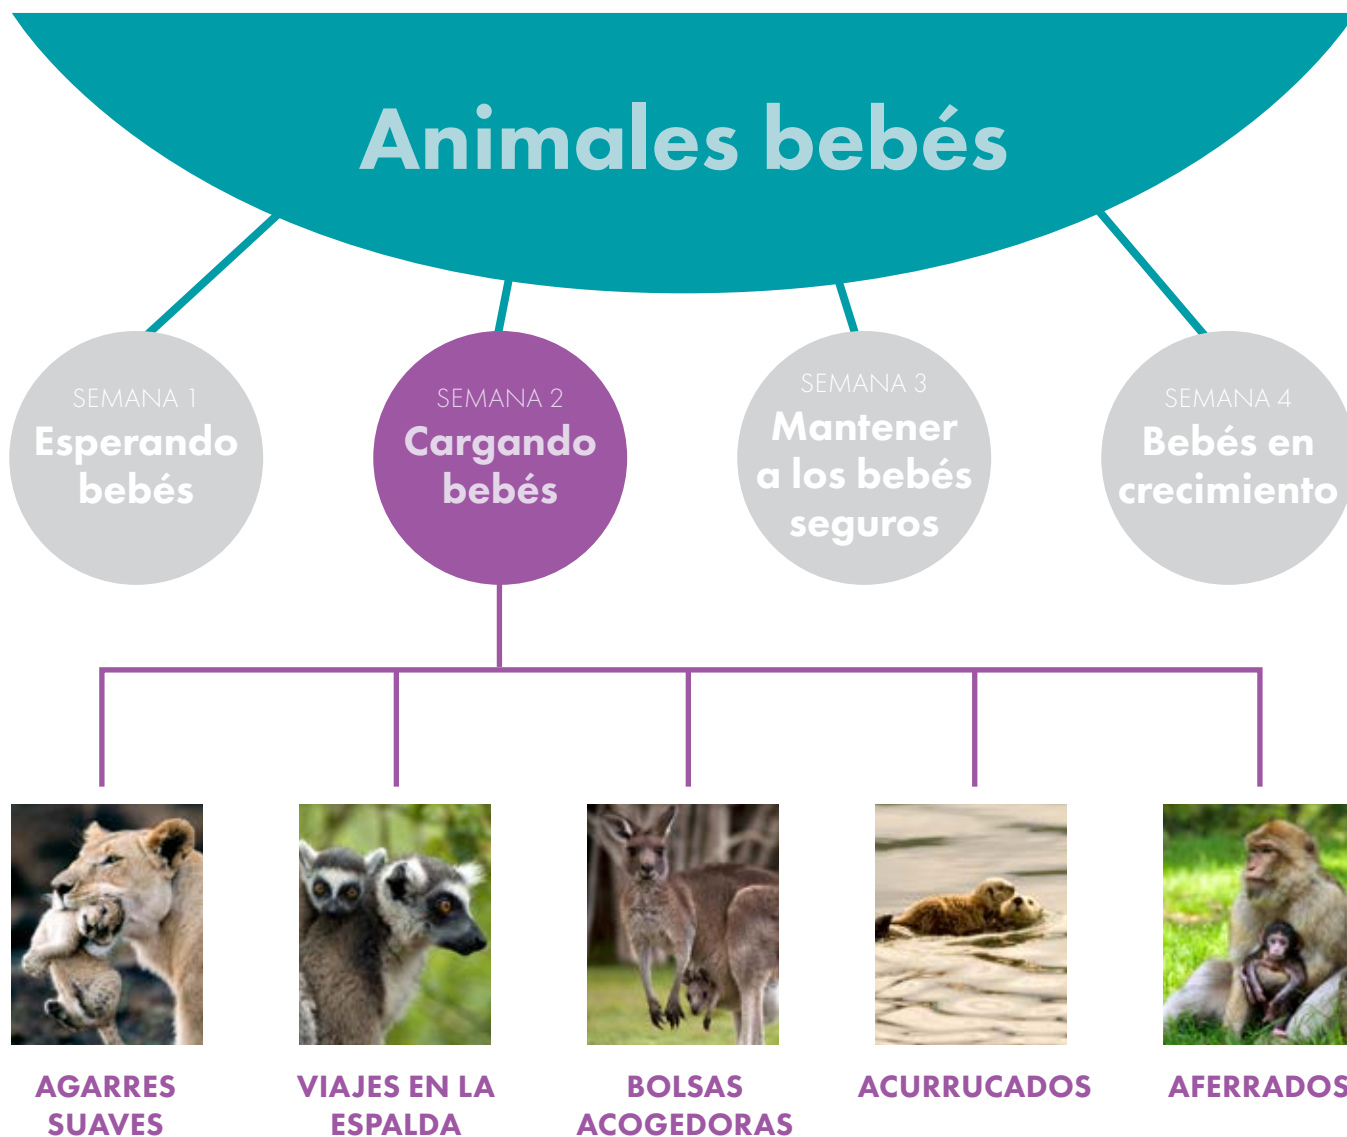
Animales bebés

SEMANA 1
Esperando bebés

SEMANA 2
Cargando bebés

SEMANA 3
Mantener a los bebés seguros

SEMANA 4
Bebés en crecimiento

AGARRES SUAVES

VIAJES EN LA ESPALDA

BOLSAS ACOGEDORAS

ACURRUCADOS

AFERRADOS